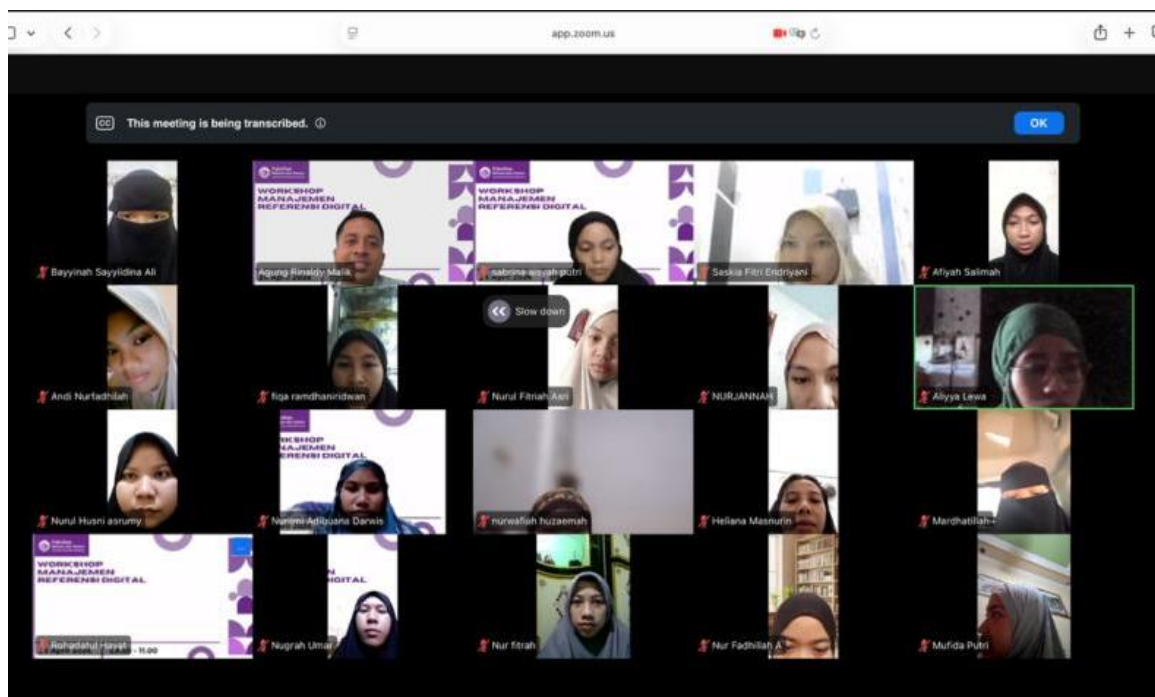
app.zoom.us

This meeting is being transcribed.

OK

Bayyinah Sayyidina Ali

WORKSHOP MANAJEMEN REFERENSI DIGITAL

Agung Rinaldy Malik

WORKSHOP MANAJEMEN REFERENSI DIGITAL

sabrina aisyah putri

Saskia Fitri Endriyani

Afiyah Salimah

Slow down

Andi Nurfadhilah

fiqa ramdhaniridwan

Nurul Fitriah Asri

NURJANNAH

Aliyya Lewa

WORKSHOP MANAJEMEN REFERENSI DIGITAL

Nurul Husni asrumy

Nurjmi Adiguana Darwis

nurwafiah huzaemah

Heliana Masnurin

Mardhatillah

WORKSHOP MANAJEMEN REFERENSI DIGITAL

Rohadatul Hayati

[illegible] 11.00

DIGITAL

Nugrah Umar

Nur fitrah

Nur Fadhilah A

Mufida Putri